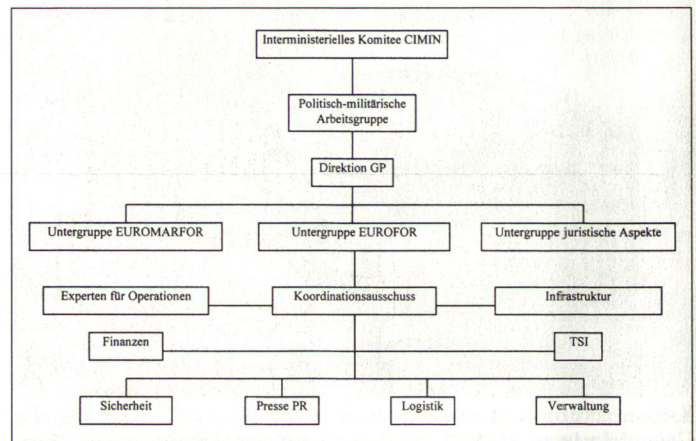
Interministerielles Komitee CIMIN

Politisch-militärische Arbeitsgruppe

Direktion GP

Untergruppe EUROMARFOR

Untergruppe EUROFOR

Untergruppe juristische Aspekte

Experten für Operationen

Koordinationsausschuss

Infrastruktur

Finanzen

TSI

Sicherheit

Presse PR

Logistik

Verwaltung